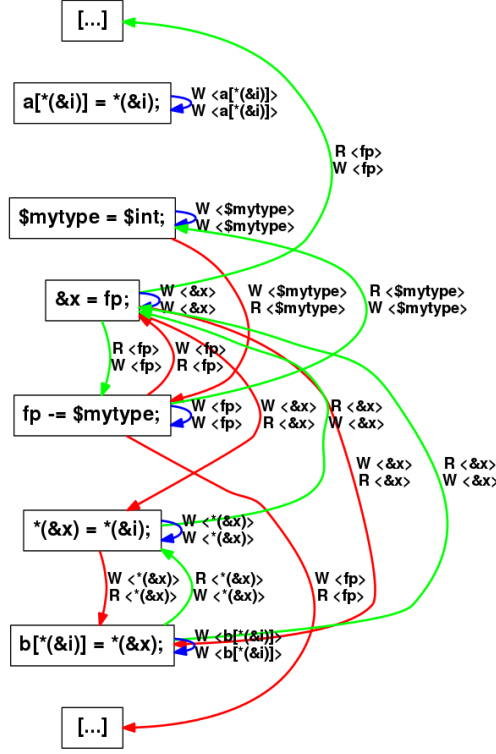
[...]

a[*(&i)] = *(&i);

W <a[*(&i)]>
W <a[*(&i)]>

R <fp>
W <fp>

$mytype = $int;

W <$mytype>
W <$mytype>

&x = fp;

W <&x>
W <&x>

W <$mytype>
R <$mytype>

R <$mytype>
W <$mytype>

R <fp>
W <fp>

W <fp>
R <fp>

fp -= $mytype;

W <fp>
W <fp>

W <&x>
R <&x>

R <&x>
W <&x>

W <&x>
R <&x>

R <&x>
W <&x>

*(&x) = *(&i);

W <*(&x)>
W <*(&x)>

W <*(&x)>
R <*(&x)>

R <*(&x)>
W <*(&x)>

W <fp>
R <fp>

b[*(&i)] = *(&x);

W <b[*(&i)]>
W <b[*(&i)]>

[...]